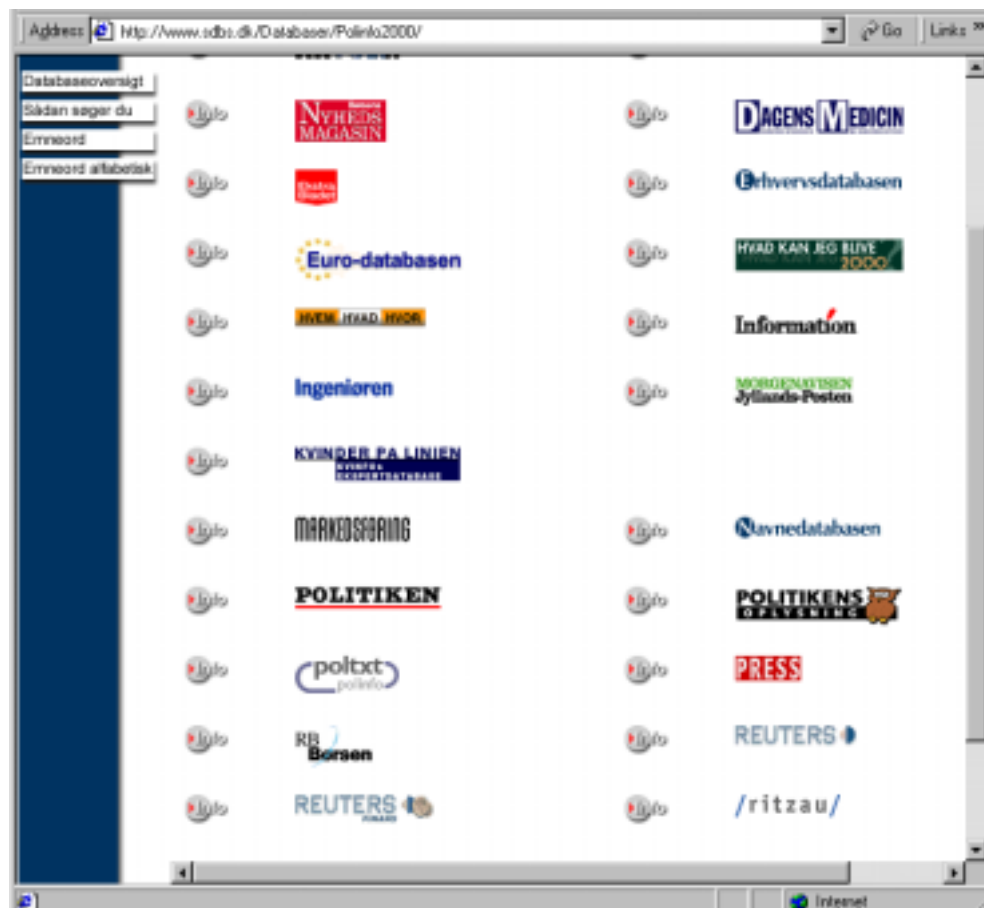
Address http://www.sdbs.dk/Databaser/Polinfo2000/ Go Links

Databaseoversigt
Sådan søger du
Emneord
Emneord alfabetisk

Info NYHEDS MAGASIN
Info DAGENS MEDICIN
Info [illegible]
Info Erhvervsdatabasen
Info Euro-databasen
Info HVAD KAN JEG BLIVE 2000
Info HVEM HVAD HVOR
Info Information
Info Ingeniøren
Info MORGENAVISEN Jyllands-Posten
Info KVINDER PÅ LINIEN
Info MARKEDSFØRING
Info Navnedatabasen
Info POLITIKEN
Info POLITIKENS OPLYSNING
Info poltxt polinfo
Info PRESS
Info RB Børsen
Info REUTERS
Info REUTERS
Info /ritzau/

Internet